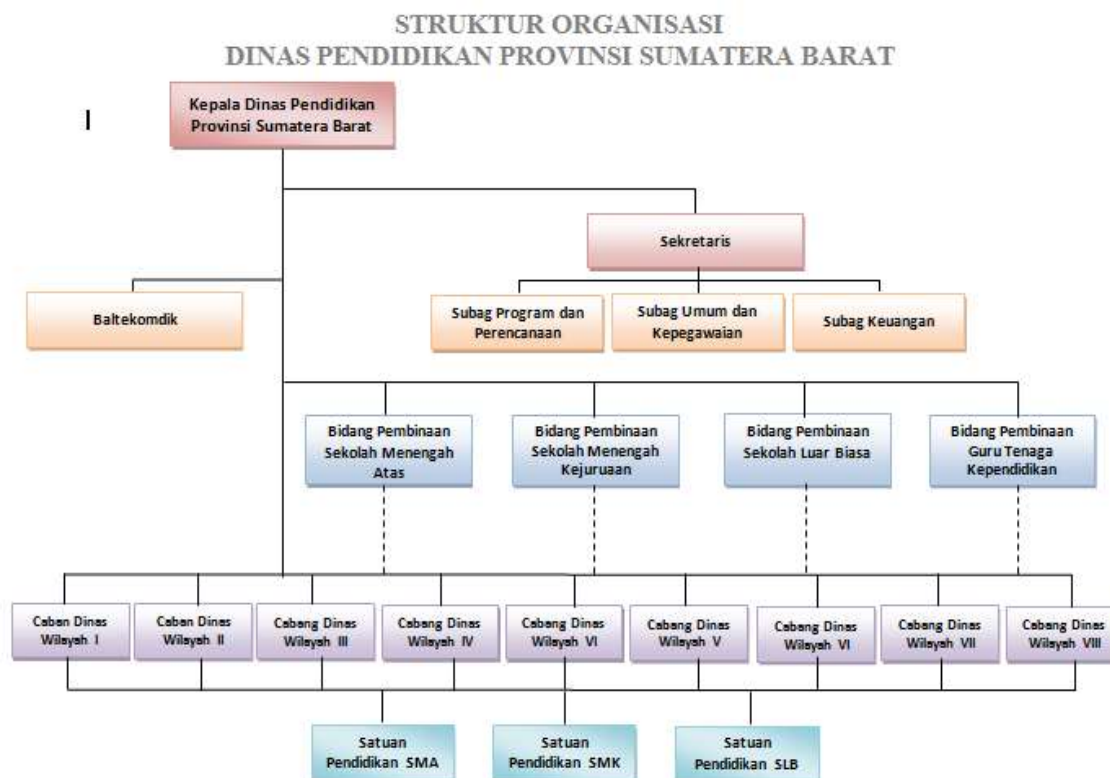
STRUKTUR ORGANISASI
DINAS PENDIDIKAN PROVINSI SUMATERA BARAT

I

Kepala Dinas Pendidikan Provinsi Sumatera Barat

Sekretaris

Baltekomdik

Subag Program dan Perencanaan

Subag Umum dan Kepegawaian

Subag Keuangan

Bidang Pembinaan Sekolah Menengah Atas

Bidang Pembinaan Sekolah Menengah Kejuruaan

Bidang Pembinaan Sekolah Luar Biasa

Bidang Pembinaan Guru Tenaga Kependidikan

Caban Dinas Wilayah I

Caban Dinas Wilayah II

Cabang Dinas Wilayah III

Cabang Dinas Wilayah IV

Cabang Dinas Wilayah VI

Cabang Dinas Wilayah V

Cabang Dinas Wilayah VI

Cabang Dinas Wilayah VII

Cabang Dinas Wilayah VIII

Satuan Pendidikan SMA

Satuan Pendidikan SMK

Satuan Pendidikan SLB